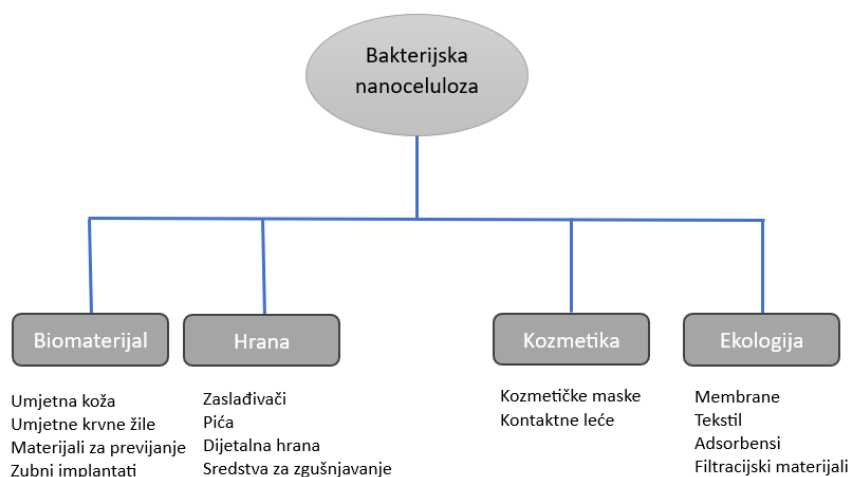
Bakterijska nanoceluloza

Biomaterijal

Umjetna koža
Umjetne krvne žile
Materijali za previjanje
Zubni implantati

Hrana

Zaslađivači
Pića
Dijetalna hrana
Sredstva za zgušnjavanje

Kozmetika

Kozmetičke maske
Kontaktne leće

Ekologija

Membrane
Tekstil
Adsorbensi
Filtracijski materijali